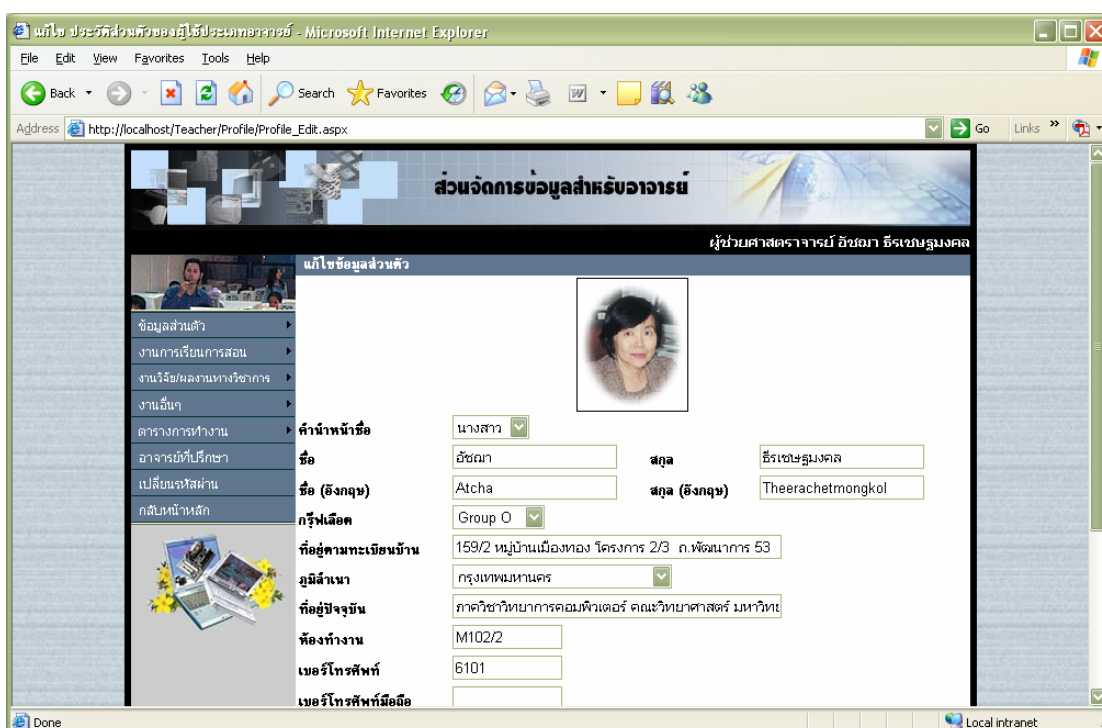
แก้ไข ประวัติส่วนตัวของผู้ใช้ประเภทอาจารย์ - Microsoft Internet Explorer

File Edit View Favorites Tools Help

Back Search Favorites

Address http://localhost/Teacher/Profile/Profile_Edit.aspx Go Links

ส่วนจัดการข้อมูลสำหรับอาจารย์

ผู้ช่วยศาสตราจารย์ อัชฌา ธีรเชษฐมงคล

แก้ไขข้อมูลส่วนตัว

ข้อมูลส่วนตัว
งานการเรียนการสอน
งานวิจัย/ผลงานทางวิชาการ
งานอื่นๆ
ตารางการทำงาน
อาจารย์ที่ปรึกษา
เปลี่ยนรหัสผ่าน
กลับหน้าหลัก

คำนำหน้าชื่อ นางสาว
ชื่อ อัชฌา สกุล ธีรเชษฐมงคล
ชื่อ (อังกฤษ) Atcha สกุล (อังกฤษ) Theerachetmongkol
กรุ๊ปเลือด Group O
ที่อยู่ตามทะเบียนบ้าน 159/2 หมู่บ้านเมืองทอง โครงการ 2/3 ถ.พัฒนาการ 53
ภูมิลำเนา กรุงเทพมหานคร
ที่อยู่ปัจจุบัน ภาควิชาวิทยาการคอมพิวเตอร์ คณะวิทยาศาสตร์ มหาวิท
ห้องทำงาน M102/2
เบอร์โทรศัพท์ 6101
เบอร์โทรศัพท์มือถือ

Done
Local intranet